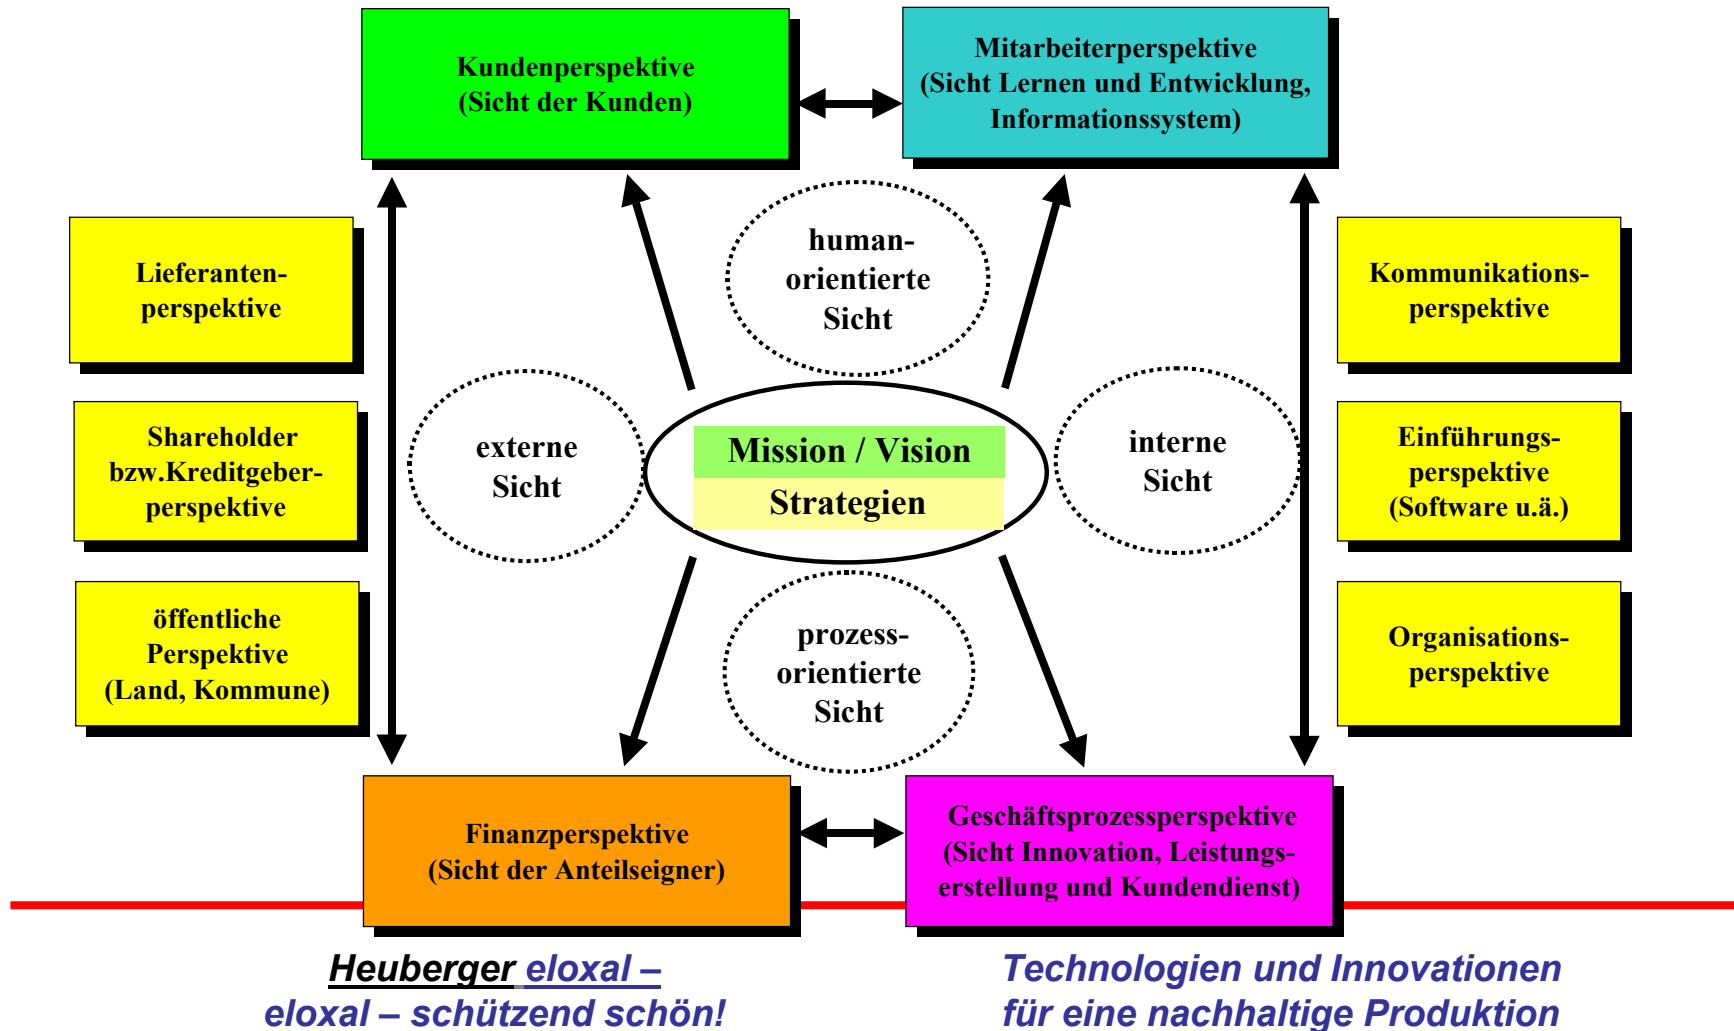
Kundenperspektive
(Sicht der Kunden)

Mitarbeiterperspektive
(Sicht Lernen und Entwicklung, Informationssystem)

human-
orientierte
Sicht

Lieferanten-
perspektive

Kommunikations-
perspektive

Shareholder
bzw.Kreditgeber-
perspektive

externe
Sicht

Mission / Vision

Strategien

interne
Sicht

Einführungs-
perspektive
(Software u.ä.)

öffentliche
Perspektive
(Land, Kommune)

prozess-
orientierte
Sicht

Organisations-
perspektive

Finanzperspektive
(Sicht der Anteilseigner)

Geschäftsprozessperspektive
(Sicht Innovation, Leistungserstellung und Kundendienst)

Heuberger eloxal –
eloxal – schützend schön!

Technologien und Innovationen
für eine nachhaltige Produktion